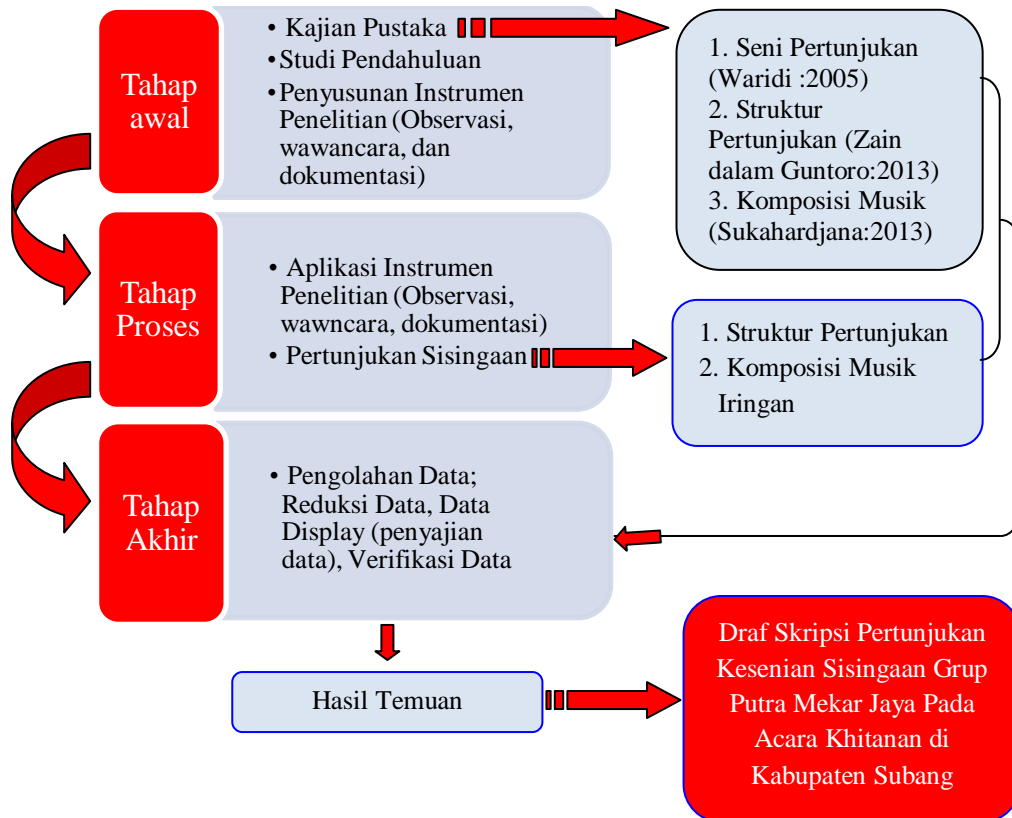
Tahap awal

• Kajian Pustaka
• Studi Pendahuluan
• Penyusunan Instrumen Penelitian (Observasi, wawancara, dan dokumentasi)

1. Seni Pertunjukan (Waridi :2005)
2. Struktur Pertunjukan (Zain dalam Guntoro:2013)
3. Komposisi Musik (Sukahardjana:2013)

Tahap Proses

• Aplikasi Instrumen Penelitian (Observasi, wawncara, dokumentasi)
• Pertunjukan Sisingaan

1. Struktur Pertunjukan
2. Komposisi Musik Iringan

Tahap Akhir

• Pengolahan Data; Reduksi Data, Data Display (penyajian data), Verifikasi Data

Hasil Temuan

Draf Skripsi Pertunjukan Kesenian Sisingaan Grup Putra Mekar Jaya Pada Acara Khitanan di Kabupaten Subang